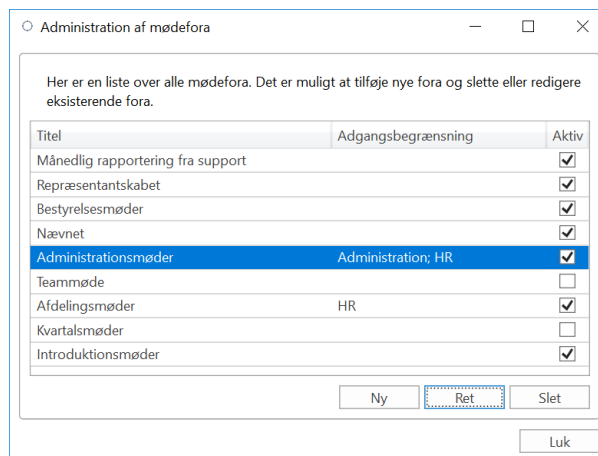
Administration af mødefora

Her er en liste over alle mødefora. Det er muligt at tilføje nye fora og slette eller redigere eksisterende fora.

| Titel | Adgangsbegrænsning | Aktiv |
|---|---|---|
| Månedlig rapportering fra support | | ☑ |
| Repræsentantskabet | | ☑ |
| Bestyrelsesmøder | | ☑ |
| Nævnet | | ☑ |
| Administrationsmøder | Administration; HR | ☑ |
| Teammøde | | ☐ |
| Afdelingsmøder | HR | ☑ |
| Kvartalsmøder | | ☐ |
| Introduktionsmøder | | ☑ |

Ny Ret Slet

Luk